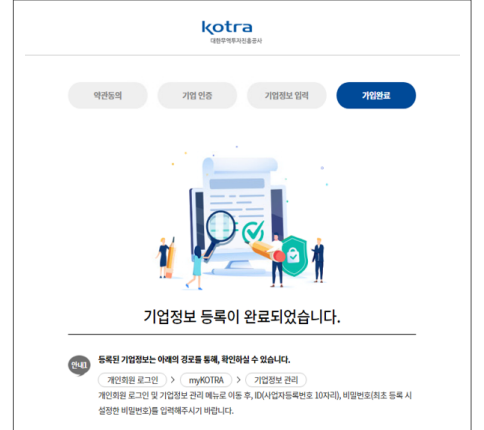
kotra
대한무역투자진흥공사

약관동의

기업 인증

기업정보 입력

가입완료

기업정보 등록이 완료되었습니다.

안내1 등록된 기업정보는 아래의 경로를 통해, 확인하실 수 있습니다.

개인회원 로그인 > myKOTRA > 기업정보 관리

개인회원 로그인 및 기업정보 관리 메뉴로 이동 후, ID(사업자등록번호 10자리), 비밀번호(최초 등록 시 설정한 비밀번호)를 입력해주시기 바랍니다.